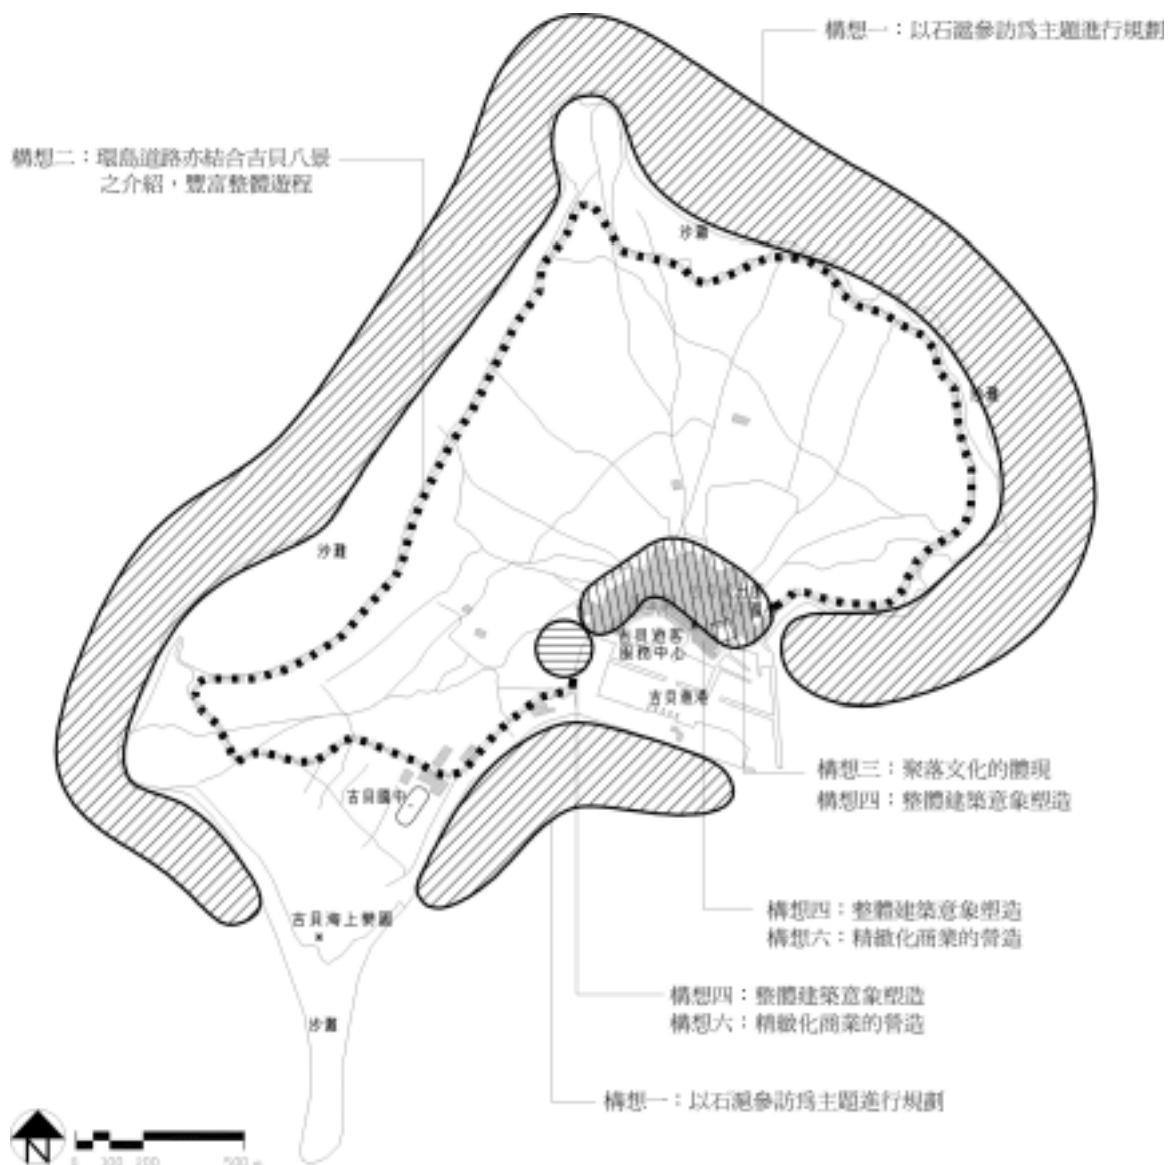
構想一：以石滬參訪為主題進行規劃

構想二：環島道路亦結合吉貝八景之介紹，豐富整體遊程

沙灘

沙灘

沙灘

吉貝遊客服務中心

吉貝港

吉貝國中

吉貝海上樂園

沙灘

構想三：聚落文化的體現
構想四：整體建築意象塑造

構想四：整體建築意象塑造
構想六：精緻化商業的營造

構想四：整體建築意象塑造
構想六：精緻化商業的營造

構想一：以石滬參訪為主題進行規劃

N

0 100 200 500 m